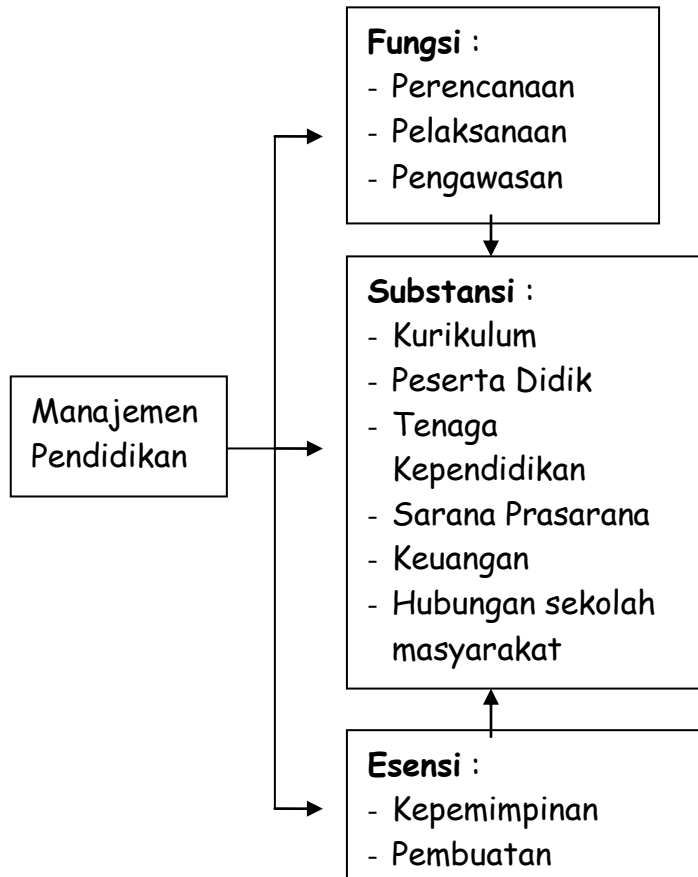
Manajemen Pendidikan

**Fungsi** :
- Perencanaan
- Pelaksanaan
- Pengawasan

**Substansi** :
- Kurikulum
- Peserta Didik
- Tenaga Kependidikan
- Sarana Prasarana
- Keuangan
- Hubungan sekolah masyarakat

**Esensi** :
- Kepemimpinan
- Pembuatan